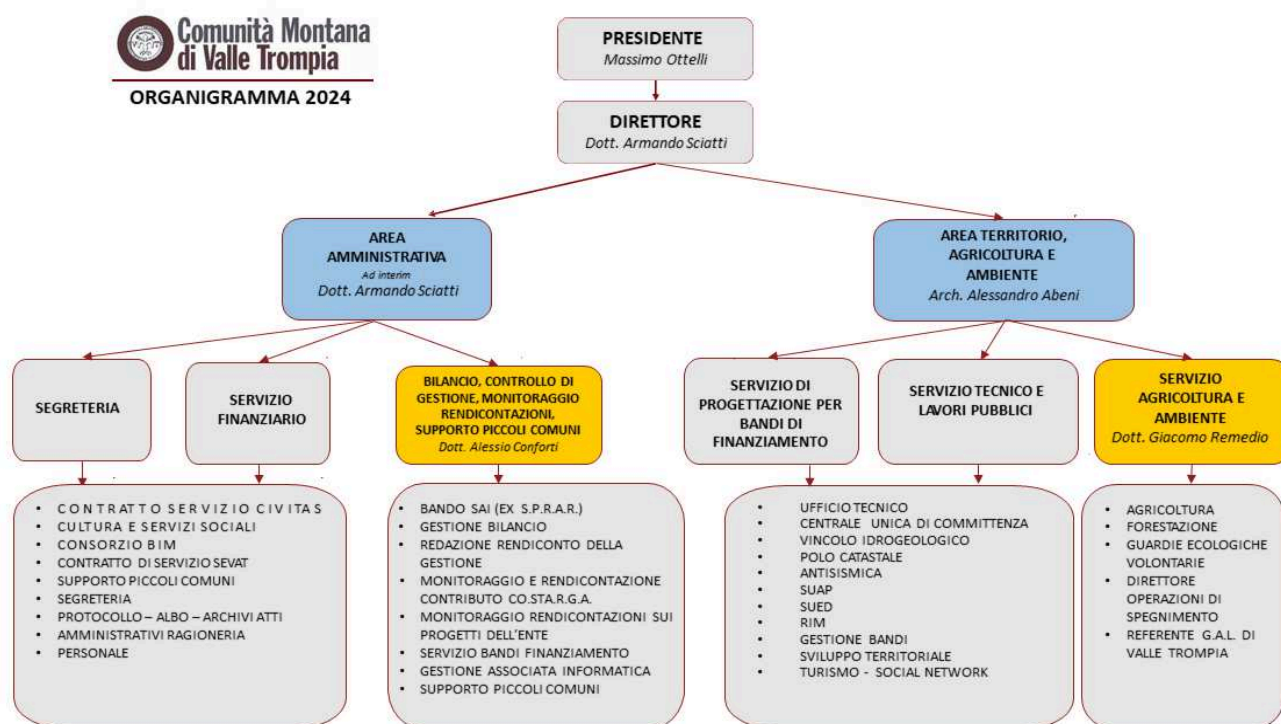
Comunità Montana di Valle Trompia

ORGANIGRAMMA 2024

PRESIDENTE
Massimo Ottelli

DIRETTORE
Dott. Armando Sciatti

AREA AMMINISTRATIVA
Ad interim
Dott. Armando Sciatti

AREA TERRITORIO, AGRICOLTURA E AMBIENTE
Arch. Alessandro Abeni

SEGRETERIA

SERVIZIO FINANZIARIO

BILANCIO, CONTROLLO DI GESTIONE, MONITORAGGIO RENDICONTAZIONI, SUPPORTO PICCOLI COMUNI
Dott. Alessio Conforti

SERVIZIO DI PROGETTAZIONE PER BANDI DI FINANZIAMENTO

SERVIZIO TECNICO E LAVORI PUBBLICI

SERVIZIO AGRICOLTURA E AMBIENTE
Dott. Giacomo Remedio

- CONTRATTO SERVIZIO CIVITAS
- CULTURA E SERVIZI SOCIALI
- CONSORZIO BIM
- CONTRATTO DI SERVIZIO SEVAT
- SUPPORTO PICCOLI COMUNI
- SEGRETERIA
- PROTOCOLLO – ALBO – ARCHIVI ATTI
- AMMINISTRATIVI RAGIONERIA
- PERSONALE

- BANDO SAI (EX S.P.R.A.R.)
- GESTIONE BILANCIO
- REDAZIONE RENDICONTO DELLA GESTIONE
- MONITORAGGIO E RENDICONTAZIONE CONTRIBUTO CO.STA.R.G.A.
- MONITORAGGIO RENDICONTAZIONI SUI PROGETTI DELL'ENTE
- SERVIZIO BANDI FINANZIAMENTO
- GESTIONE ASSOCIATA INFORMATICA
- SUPPORTO PICCOLI COMUNI

- UFFICIO TECNICO
- CENTRALE UNICA DI COMMITTENZA
- VINCOLO IDROGEOLOGICO
- POLO CATASTALE
- ANTISISMICA
- SUAP
- SUED
- RIM
- GESTIONE BANDI
- SVILUPPO TERRITORIALE
- TURISMO - SOCIAL NETWORK

- AGRICOLTURA
- FORESTAZIONE
- GUARDIE ECOLOGICHE VOLONTARIE
- DIRETTORE OPERAZIONI DI SPEGNIMENTO
- REFERENTE G.A.L. DI VALLE TROMPIA